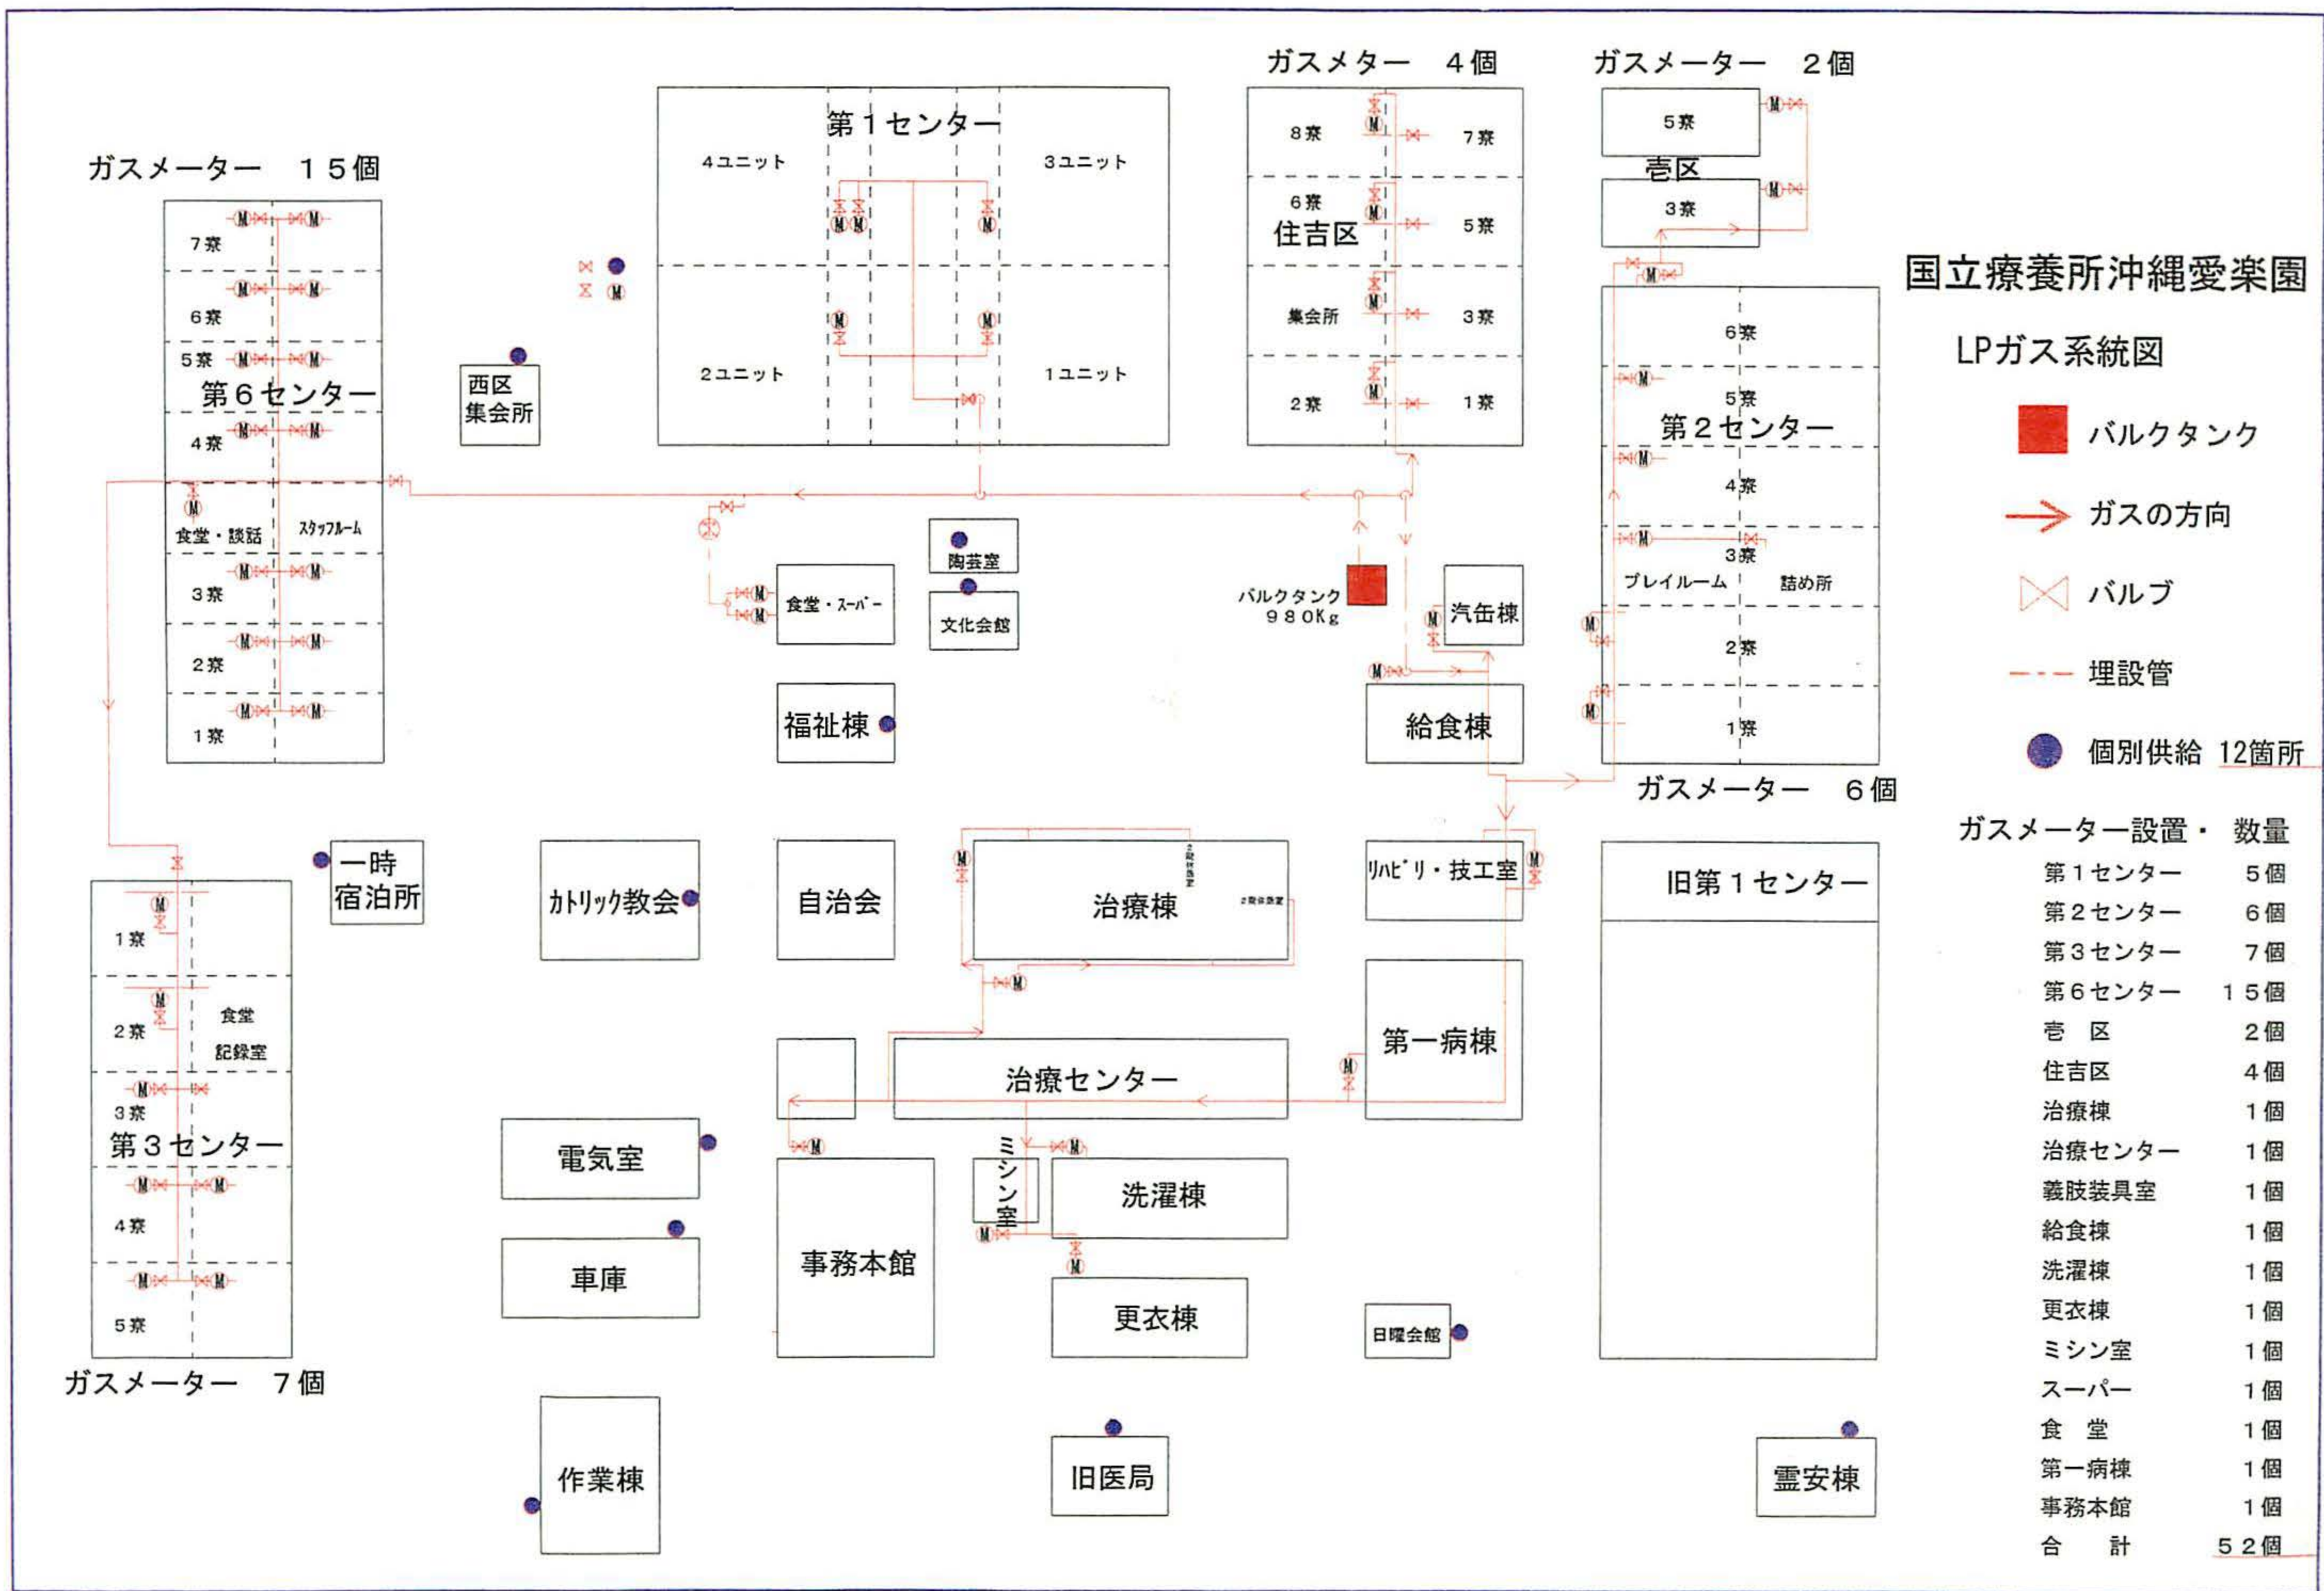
国立療養所沖縄愛楽園

LPガス系統図

バルクタンク

ガスの方向

バルブ

埋設管

個別供給 12箇所

ガスメーター設置・数量

| | |
|---|---|
| 第１センター | ５個 |
| 第２センター | ６個 |
| 第３センター | ７個 |
| 第６センター | １５個 |
| 壱　区 | ２個 |
| 住吉区 | ４個 |
| 治療棟 | １個 |
| 治療センター | １個 |
| 義肢装具室 | １個 |
| 給食棟 | １個 |
| 洗濯棟 | １個 |
| 更衣棟 | １個 |
| ミシン室 | １個 |
| スーパー | １個 |
| 食　堂 | １個 |
| 第一病棟 | １個 |
| 事務本館 | １個 |
| 合　計 | ５２個 |

ガスメーター　１５個

第６センター
７寮
６寮
５寮
４寮
食堂・談話
ｽﾀｯﾌﾙｰﾑ
３寮
２寮
１寮

第１センター
４ユニット
３ユニット
２ユニット
１ユニット

西区集会所

ガスメーター　４個
８寮
７寮
６寮
住吉区
５寮
集会所
３寮
２寮
１寮

ガスメーター　２個
５寮
壱区
３寮

第２センター
６寮
５寮
４寮
３寮
プレイルーム
詰め所
２寮
１寮
ガスメーター　６個

食堂・ｽｰﾊﾟｰ
陶芸室
文化会館
バルクタンク
９８０Ｋｇ
汽缶棟
福祉棟
給食棟

一時宿泊所
ｶﾄﾘｯｸ教会
自治会
治療棟
ﾘﾊﾋﾞﾘ・技工室
旧第１センター

第３センター
１寮
２寮
食堂
記録室
３寮
４寮
５寮
ガスメーター　７個

第一病棟
治療センター
電気室
ミシン室
洗濯棟
車庫
事務本館
更衣棟
日曜会館
作業棟
旧医局
霊安棟